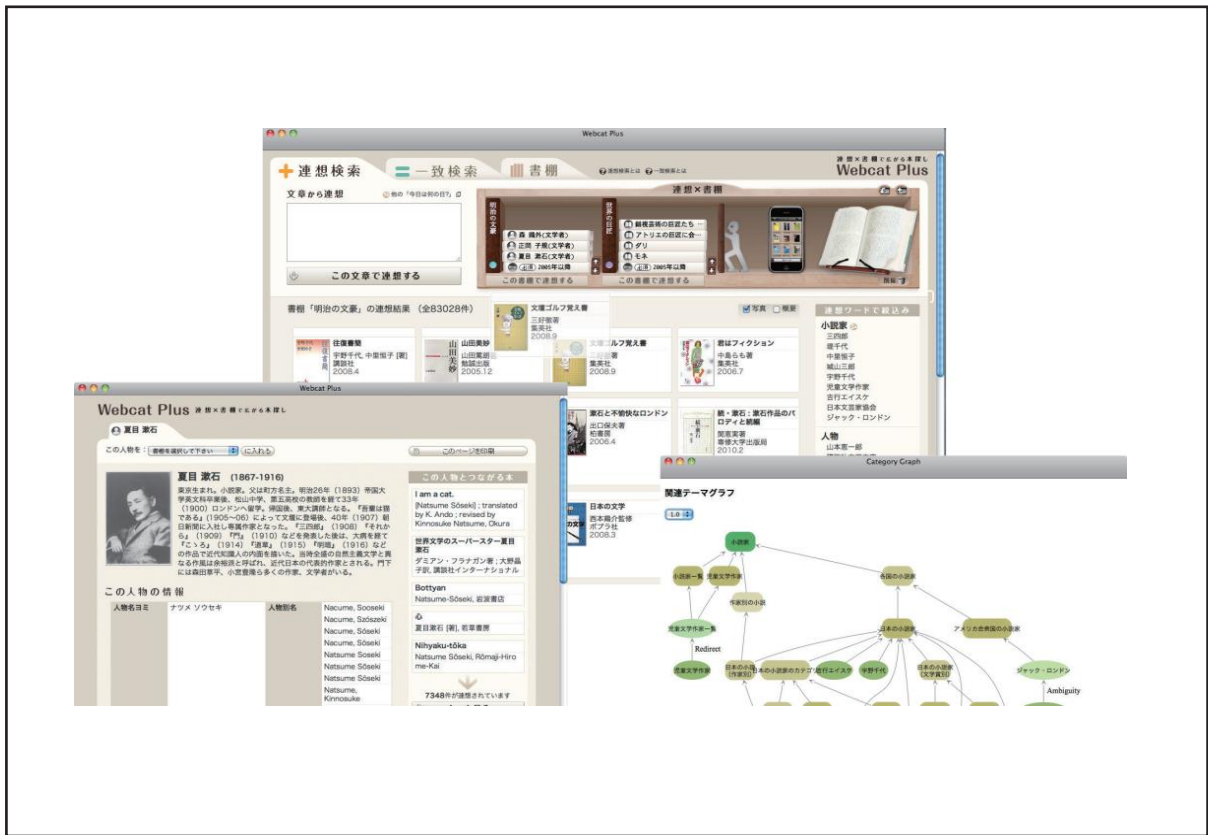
Webcat Plus

連想検索　一致検索　書棚

連想検索とは　一致検索とは

連想×書棚で広がる本探し
Webcat Plus

文章から連想　他の「今日は何の日」

この文章で連想する

連想×書棚

明治の文豪
森 鷗外(文学者)
正岡 子規(文学者)
夏目 漱石(文学者)
2005年以降
この書棚で連想する

芸術の目録
絵画芸術の巨匠たち
アトリエの巨匠に会…
ダリ
モネ
2005年以降
この書棚で連想する

書棚「明治の文豪」の連想結果（全83028件）

写真　概要

文庫ゴルフ覚え書
三好徹著
集英社
2008.9

往復書簡
宇野千代, 中里恒子 [著]
講談社
2008.4

山田美妙
山田篤朗
勉誠出版
2005.12

文庫ゴルフ覚え書
集英社
2008.9

君はフィクション
中島らも著
集英社
2006.7

漱石と不愉快なロンドン
出口保夫著
柏書房
2006.4

続・漱石：漱石作品のパロディと続編
関恵美著
専修大学出版局
2010.2

日本の文学
西本鶏介監修
ポプラ社
2008.3

連想ワードで絞り込み

小説家
三四郎
堀千代
中里恒子
城山三郎
宇野千代
児童文学作家
吉行エイスケ
日本文芸家協会
ジャック・ロンドン

人物
山本恵一郎

Webcat Plus

Webcat Plus 連想×書棚で広がる本探し

夏目 漱石

この人物を：書棚を選択して下さい　に入れる

このページを印刷

夏目 漱石 (1867-1916)

東京生まれ。小説家。父は町方名主。明治26年（1893）帝国大学英文科卒業後、松山中学、第五高校の教師を経て33年（1900）ロンドンへ留学。帰国後、東大講師となる。「吾輩は猫である」(1905～06) によって文壇に登場後、40年（1907）朝日新聞に入社し専属作家となった。『三四郎』（1908）『それから』（1909）『門』（1910）などを発表した後は、大病を経て『こゝろ』（1914）『道草』（1915）『明暗』（1916）などの作品で近代知識人の内面を描いた。当時全盛の自然主義文学と異なる作風は余裕派と呼ばれ、近代日本の代表的作家とされる。門下には森田草平、小宮豊隆ら多くの作家、文学者がいる。

この人物とつながる本

I am a cat.
[Natsume Sōseki] ; translated by K. Ando ; revised by Kinnosuke Natsume, Okura

世界文学のスーパースター夏目漱石
ダミアン・フラナガン著 ; 大野晶子訳, 講談社インターナショナル

Bottyan
Natsume-Sōseki, 岩波書店

心
夏目漱石 [著], 岩章書房

Nihyaku-tōka
Natsume Sōseki, Rōmaji-Hirome-Kai

7348件が連想されています

この人物の情報

| 人物名ヨミ | ナツメ ソウセキ | 人物別名 | Nacume, Sooseki |
|---|---|---|---|
| | | | Nacume, Szōszeki |
| | | | Nacume, Sōseki |
| | | | Nacume, Sōseki |
| | | | Natsume Soseki |
| | | | Natsume Soseki |
| | | | Natsume Sōseki |
| | | | Natsume, Kinnosuke |

Category Graph

関連テーマグラフ

1.0

小説家
小説家一覧
児童文学作家
各国の小説家
作家別の小説
児童文学作家一覧
日本の小説家
アメリカ合衆国の小説家
Redirect
児童文学作家
日本の小説家(作家別)
日本の小説家のカテゴリ
吉行エイスケ
宇野千代
日本の小説家(文学賞別)
ジャック・ロンドン
Ambiguity